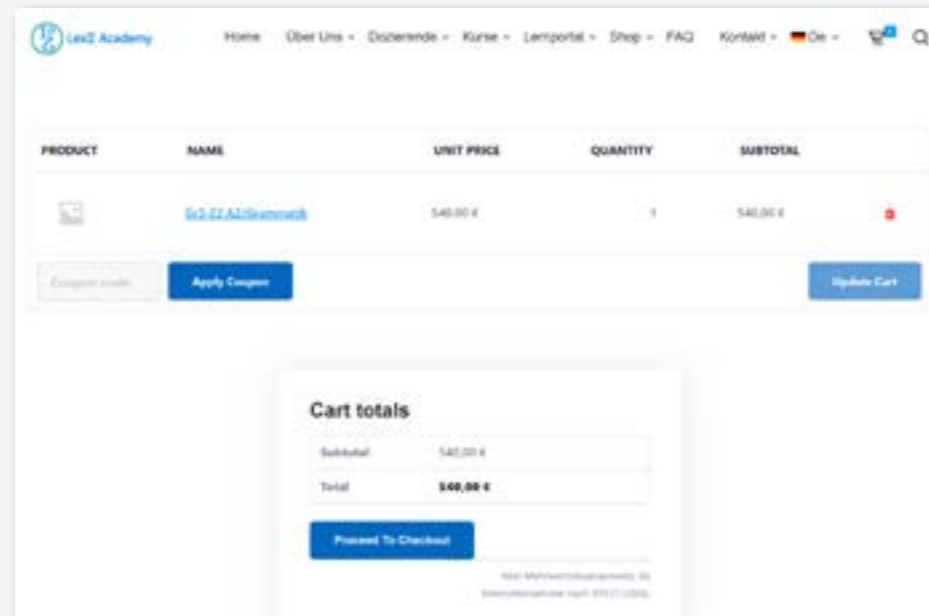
Lex2 Academy

Home Über Uns Dozierende Kurse Lernportal Shop FAQ Kontakt De

| PRODUCT | NAME | UNIT PRICE | QUANTITY | SUBTOTAL |
|---|---|---|---|---|
| | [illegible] A2/Grammatik | 540,00 € | 1 | 540,00 € |

Coupon code

Apply Coupon

Update Cart

Cart totals

| Subtotal | 540,00 € |
|---|---|
| Total | 540,00 € |

Proceed To Checkout

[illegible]